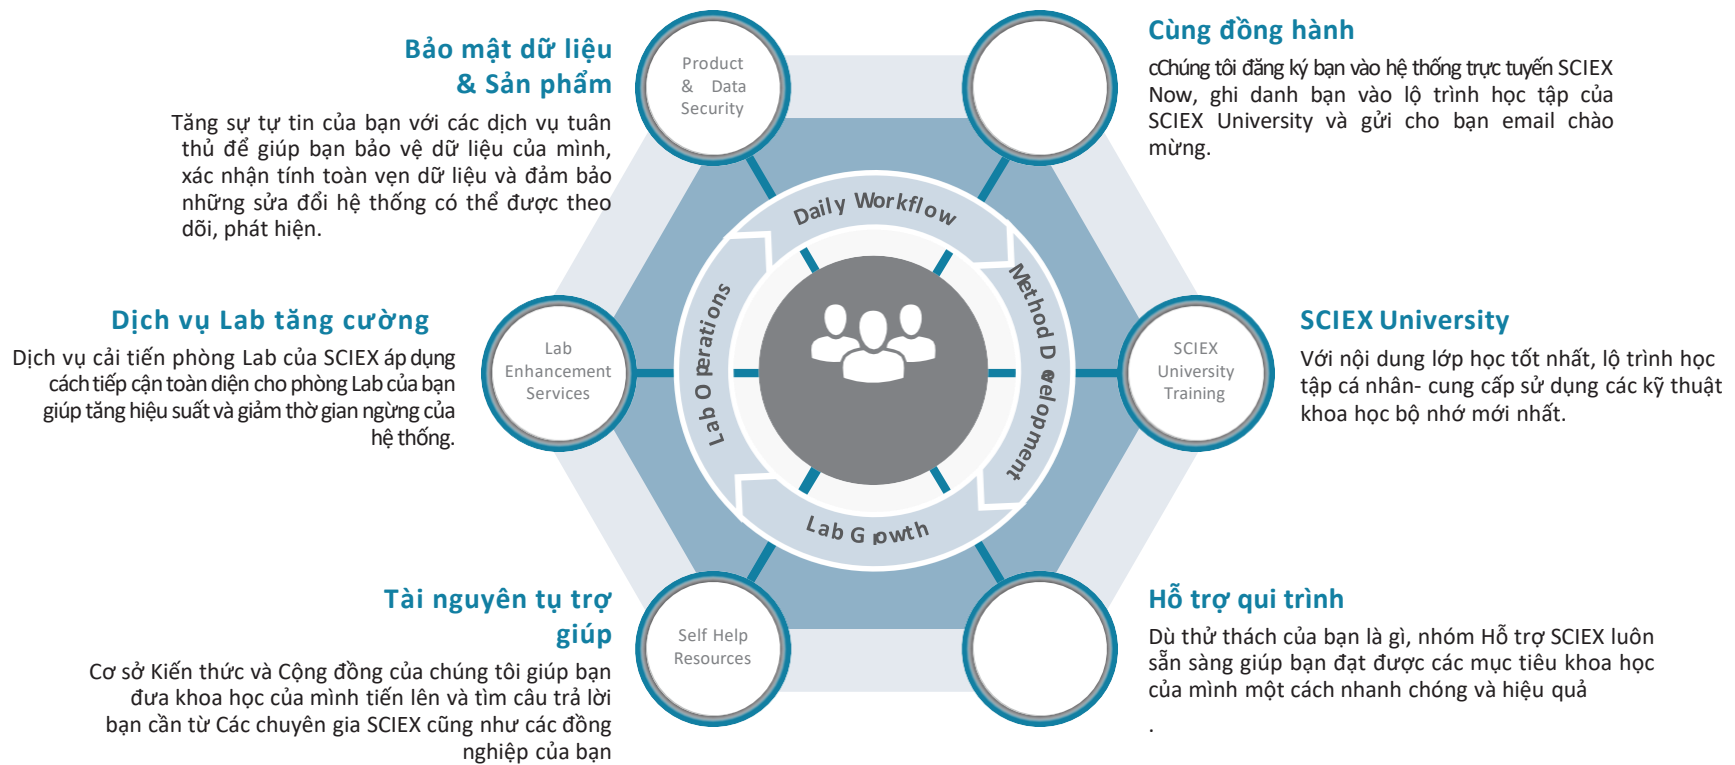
Bảo mật dữ liệu & Sản phẩm

Tăng sự tự tin của bạn với các dịch vụ tuân thủ để giúp bạn bảo vệ dữ liệu của mình, xác nhận tính toàn vẹn dữ liệu và đảm bảo những sửa đổi hệ thống có thể được theo dõi, phát hiện.

Product & Data Security

Cùng đồng hành

cChúng tôi đăng ký bạn vào hệ thống trực tuyến SCIEX Now, ghi danh bạn vào lộ trình học tập của SCIEX University và gửi cho bạn email chào mừng.

Dịch vụ Lab tăng cường

Dịch vụ cải tiến phòng Lab của SCIEX áp dụng cách tiếp cận toàn diện cho phòng Lab của bạn giúp tăng hiệu suất và giảm thời gian ngừng của hệ thống.

Lab Enhancement Services

Daily Workflow

Method Development

Lab Growth

Lab Operations

SCIEX University Training

SCIEX University

Với nội dung lớp học tốt nhất, lộ trình học tập cá nhân- cung cấp sử dụng các kỹ thuật khoa học bộ nhớ mới nhất.

Tài nguyên tụ trợ giúp

Cơ sở Kiến thức và Cộng đồng của chúng tôi giúp bạn đưa khoa học của mình tiến lên và tìm câu trả lời bạn cần từ Các chuyên gia SCIEX cũng như các đồng nghiệp của bạn

Self Help Resources

Hỗ trợ qui trình

Dù thử thách của bạn là gì, nhóm Hỗ trợ SCIEX luôn sẵn sàng giúp bạn đạt được các mục tiêu khoa học của mình một cách nhanh chóng và hiệu quả

.